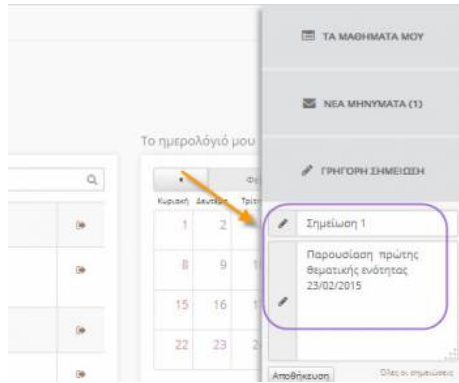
ΤΑ ΜΑΘΗΜΑΤΑ ΜΟΥ

ΝΕΑ ΜΗΝΥΜΑΤΑ (1)

Το ημερολόγιό μου

ΓΡΗΓΟΡΗ ΣΗΜΕΙΩΣΗ

Κυριακή Δευτέρα Τρίτη

| 1 | 2 |
|---|---|
| 8 | 9 |
| 15 | 16 |
| 22 | 23 |

Σημείωση 1

Παρουσίαση πρώτης θεματικής ενότητας 23/02/2015

Αποθήκευση

Όλες οι σημειώσεις